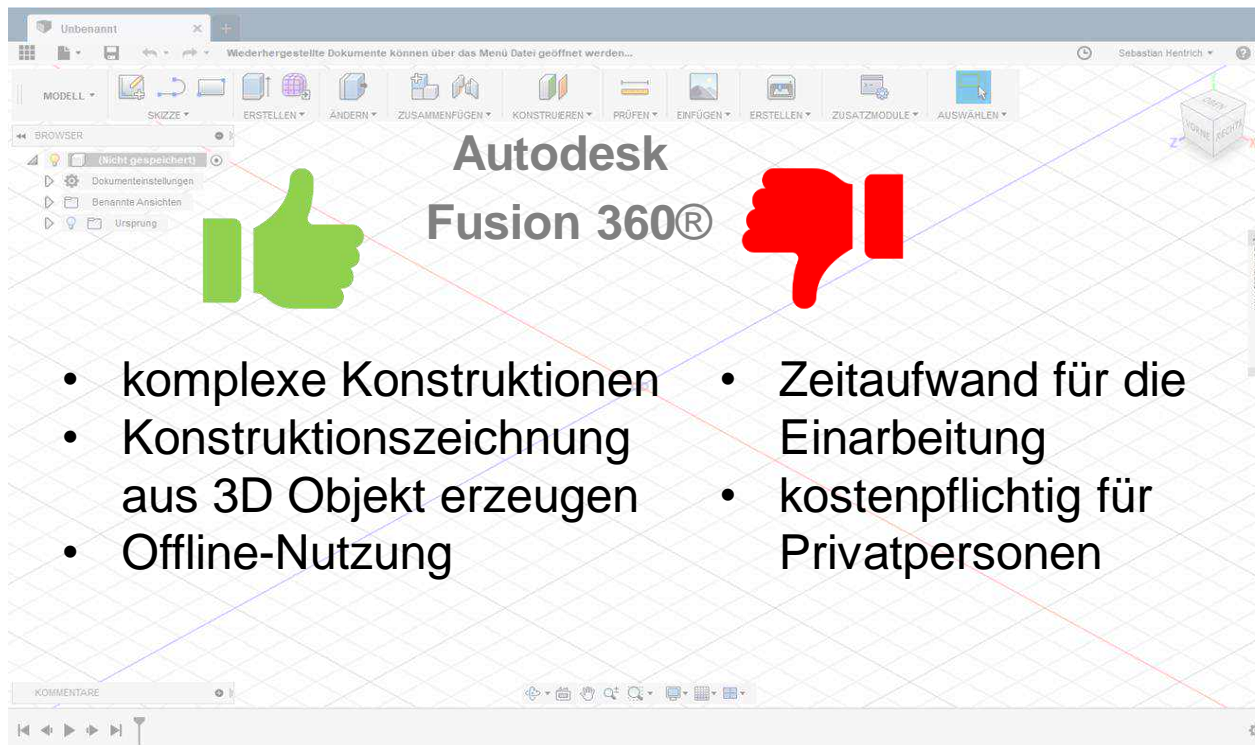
Unbenannt

Wiederhergestellte Dokumente können über das Menü Datei geöffnet werden...

Sebastian Hentrich

MODELL
SKIZZE
ERSTELLEN
ÄNDERN
ZUSAMMENFÜGEN
KONSTRUIEREN
PRÜFEN
EINFÜGEN
ERSTELLEN
ZUSATZMODULE
AUSWÄHLEN

BROWSER
(Nicht gespeichert)
Dokumenteinstellungen
Benannte Ansichten
Ursprung

Autodesk
Fusion 360®

• komplexe Konstruktionen
• Konstruktionszeichnung aus 3D Objekt erzeugen
• Offline-Nutzung

• Zeitaufwand für die Einarbeitung
• kostenpflichtig für Privatpersonen

KOMMENTARE